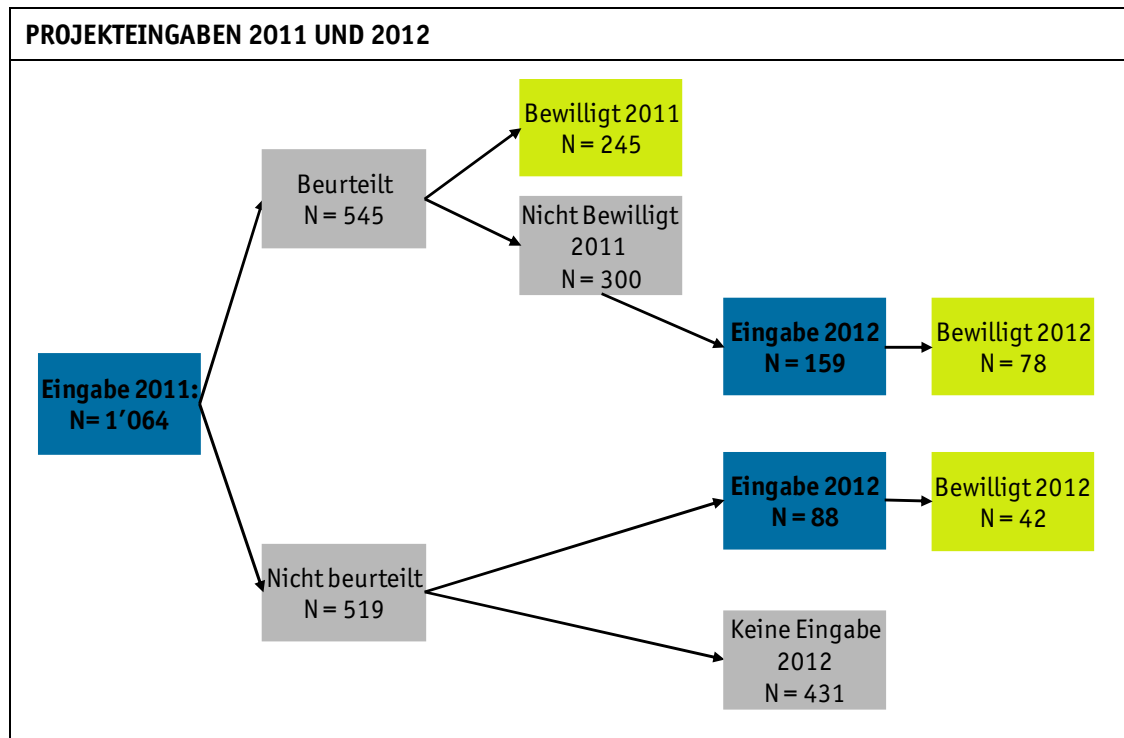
PROJEKTEINGABEN 2011 UND 2012

Eingabe 2011: N= 1'064

Beurteilt N = 545

Bewilligt 2011 N = 245

Nicht Bewilligt 2011 N = 300

Eingabe 2012 N = 159

Bewilligt 2012 N = 78

Nicht beurteilt N = 519

Eingabe 2012 N = 88

Bewilligt 2012 N = 42

Keine Eingabe 2012 N = 431